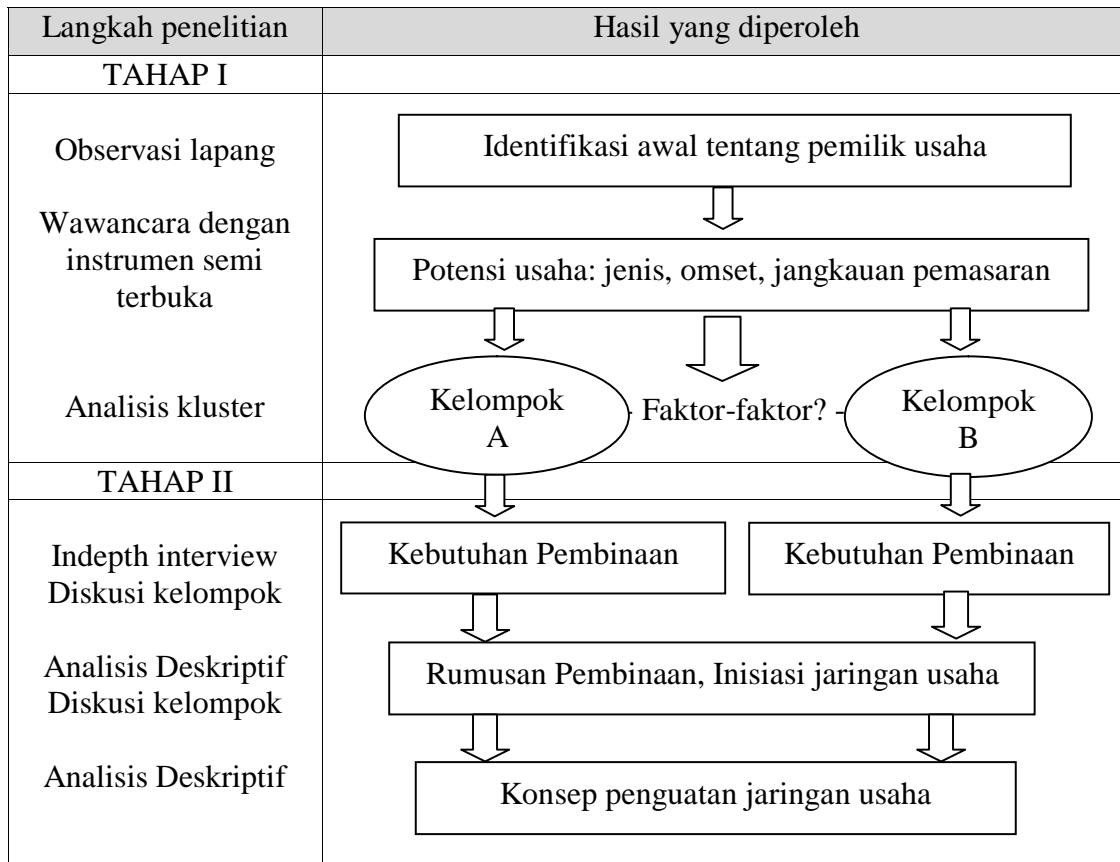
| Langkah penelitian | Hasil yang diperoleh |
|---|---|
| TAHAP I | |
| Observasi lapang<br>Wawancara dengan instrumen semi terbuka<br>Analisis kluster | Identifikasi awal tentang pemilik usaha<br>Potensi usaha: jenis, omset, jangkauan pemasaran<br>Kelompok A — Faktor-faktor? — Kelompok B |
| TAHAP II | |
| Indepth interview<br>Diskusi kelompok<br>Analisis Deskriptif<br>Diskusi kelompok<br>Analisis Deskriptif | Kebutuhan Pembinaan — Kebutuhan Pembinaan<br>Rumusan Pembinaan, Inisiasi jaringan usaha<br>Konsep penguatan jaringan usaha |